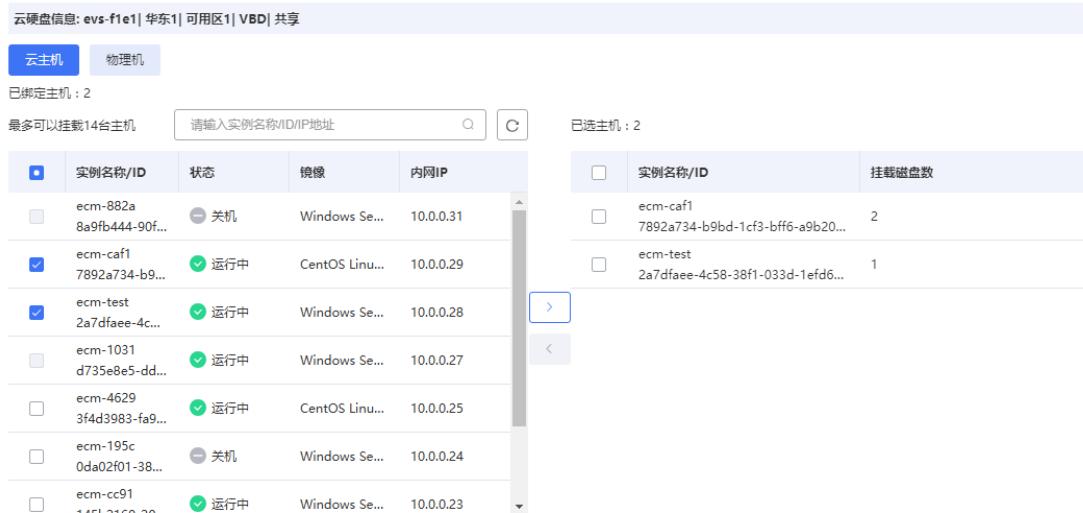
云硬盘信息: evs-f1e1| 华东1| 可用区1| VBD| 共享

云主机 物理机

已绑定主机：2

最多可以挂载14台主机

请输入实例名称/ID/IP地址

| 实例名称/ID | 状态 | 镜像 | 内网IP |
|---|---|---|---|
| ecm-882a 8a9fb444-90f... | 关机 | Windows Se... | 10.0.0.31 |
| ecm-caf1 7892a734-b9... | 运行中 | CentOS Linu... | 10.0.0.29 |
| ecm-test 2a7dfaee-4c... | 运行中 | Windows Se... | 10.0.0.28 |
| ecm-1031 d735e8e5-dd... | 运行中 | Windows Se... | 10.0.0.27 |
| ecm-4629 3f4d3983-fa9... | 运行中 | CentOS Linu... | 10.0.0.25 |
| ecm-195c 0da02f01-38... | 关机 | Windows Se... | 10.0.0.24 |
| ecm-cc91 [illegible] | 运行中 | Windows Se... | 10.0.0.23 |

已选主机：2

| 实例名称/ID | 挂载磁盘数 |
|---|---|
| ecm-caf1 7892a734-b9bd-1cf3-bff6-a9b20... | 2 |
| ecm-test 2a7dfaee-4c58-38f1-033d-1efd6... | 1 |